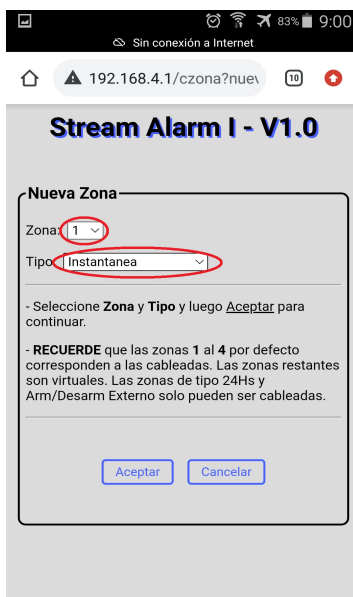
83% 9:00
Sin conexión a Internet
192.168.4.1/czona?nuev
10

Stream Alarm I - V1.0

Nueva Zona

Zona: 1

Tipo: Instantanea

- Seleccione **Zona** y **Tipo** y luego Aceptar para continuar.

- **RECUERDE** que las zonas **1** al **4** por defecto corresponden a las cableadas. Las zonas restantes son virtuales. Las zonas de tipo 24Hs y Arm/Desarm Externo solo pueden ser cableadas.

Aceptar Cancelar